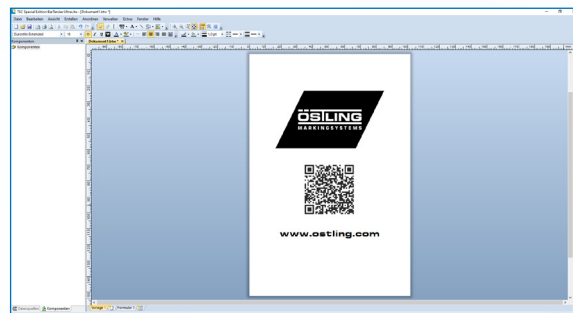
TEC Spezial Edition BarTender Ultra Kit - [Dokument1.btw *]

Datei Bearbeiten Ansicht Einfügen Anordnen Verwalten Extras Fenster Hilfe

Komponenten

Komponenten

Dokument1.btw *

ÖSTLING
MARKINGSYSTEMS

www.ostling.com

Datenquellen Komponenten

Vorlage 1 Formular 1